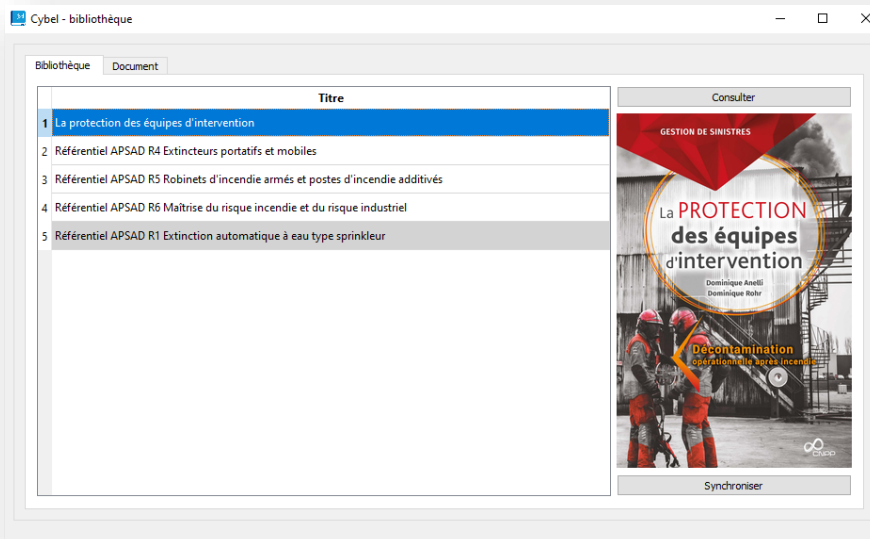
Cybel - bibliothèque

Bibliothèque | Document

| | Titre |
|---|---|
| 1 | La protection des équipes d'intervention |
| 2 | Référentiel APSAD R4 Extincteurs portatifs et mobiles |
| 3 | Référentiel APSAD R5 Robinets d'incendie armés et postes d'incendie additivés |
| 4 | Référentiel APSAD R6 Maîtrise du risque incendie et du risque industriel |
| 5 | Référentiel APSAD R1 Extinction automatique à eau type sprinkleur |

Consulter

GESTION DE SINISTRES

La PROTECTION des équipes d'intervention

Dominique Anelli
Dominique Rohr

Décontamination opérationnelle après incendie

CNPP

Synchroniser